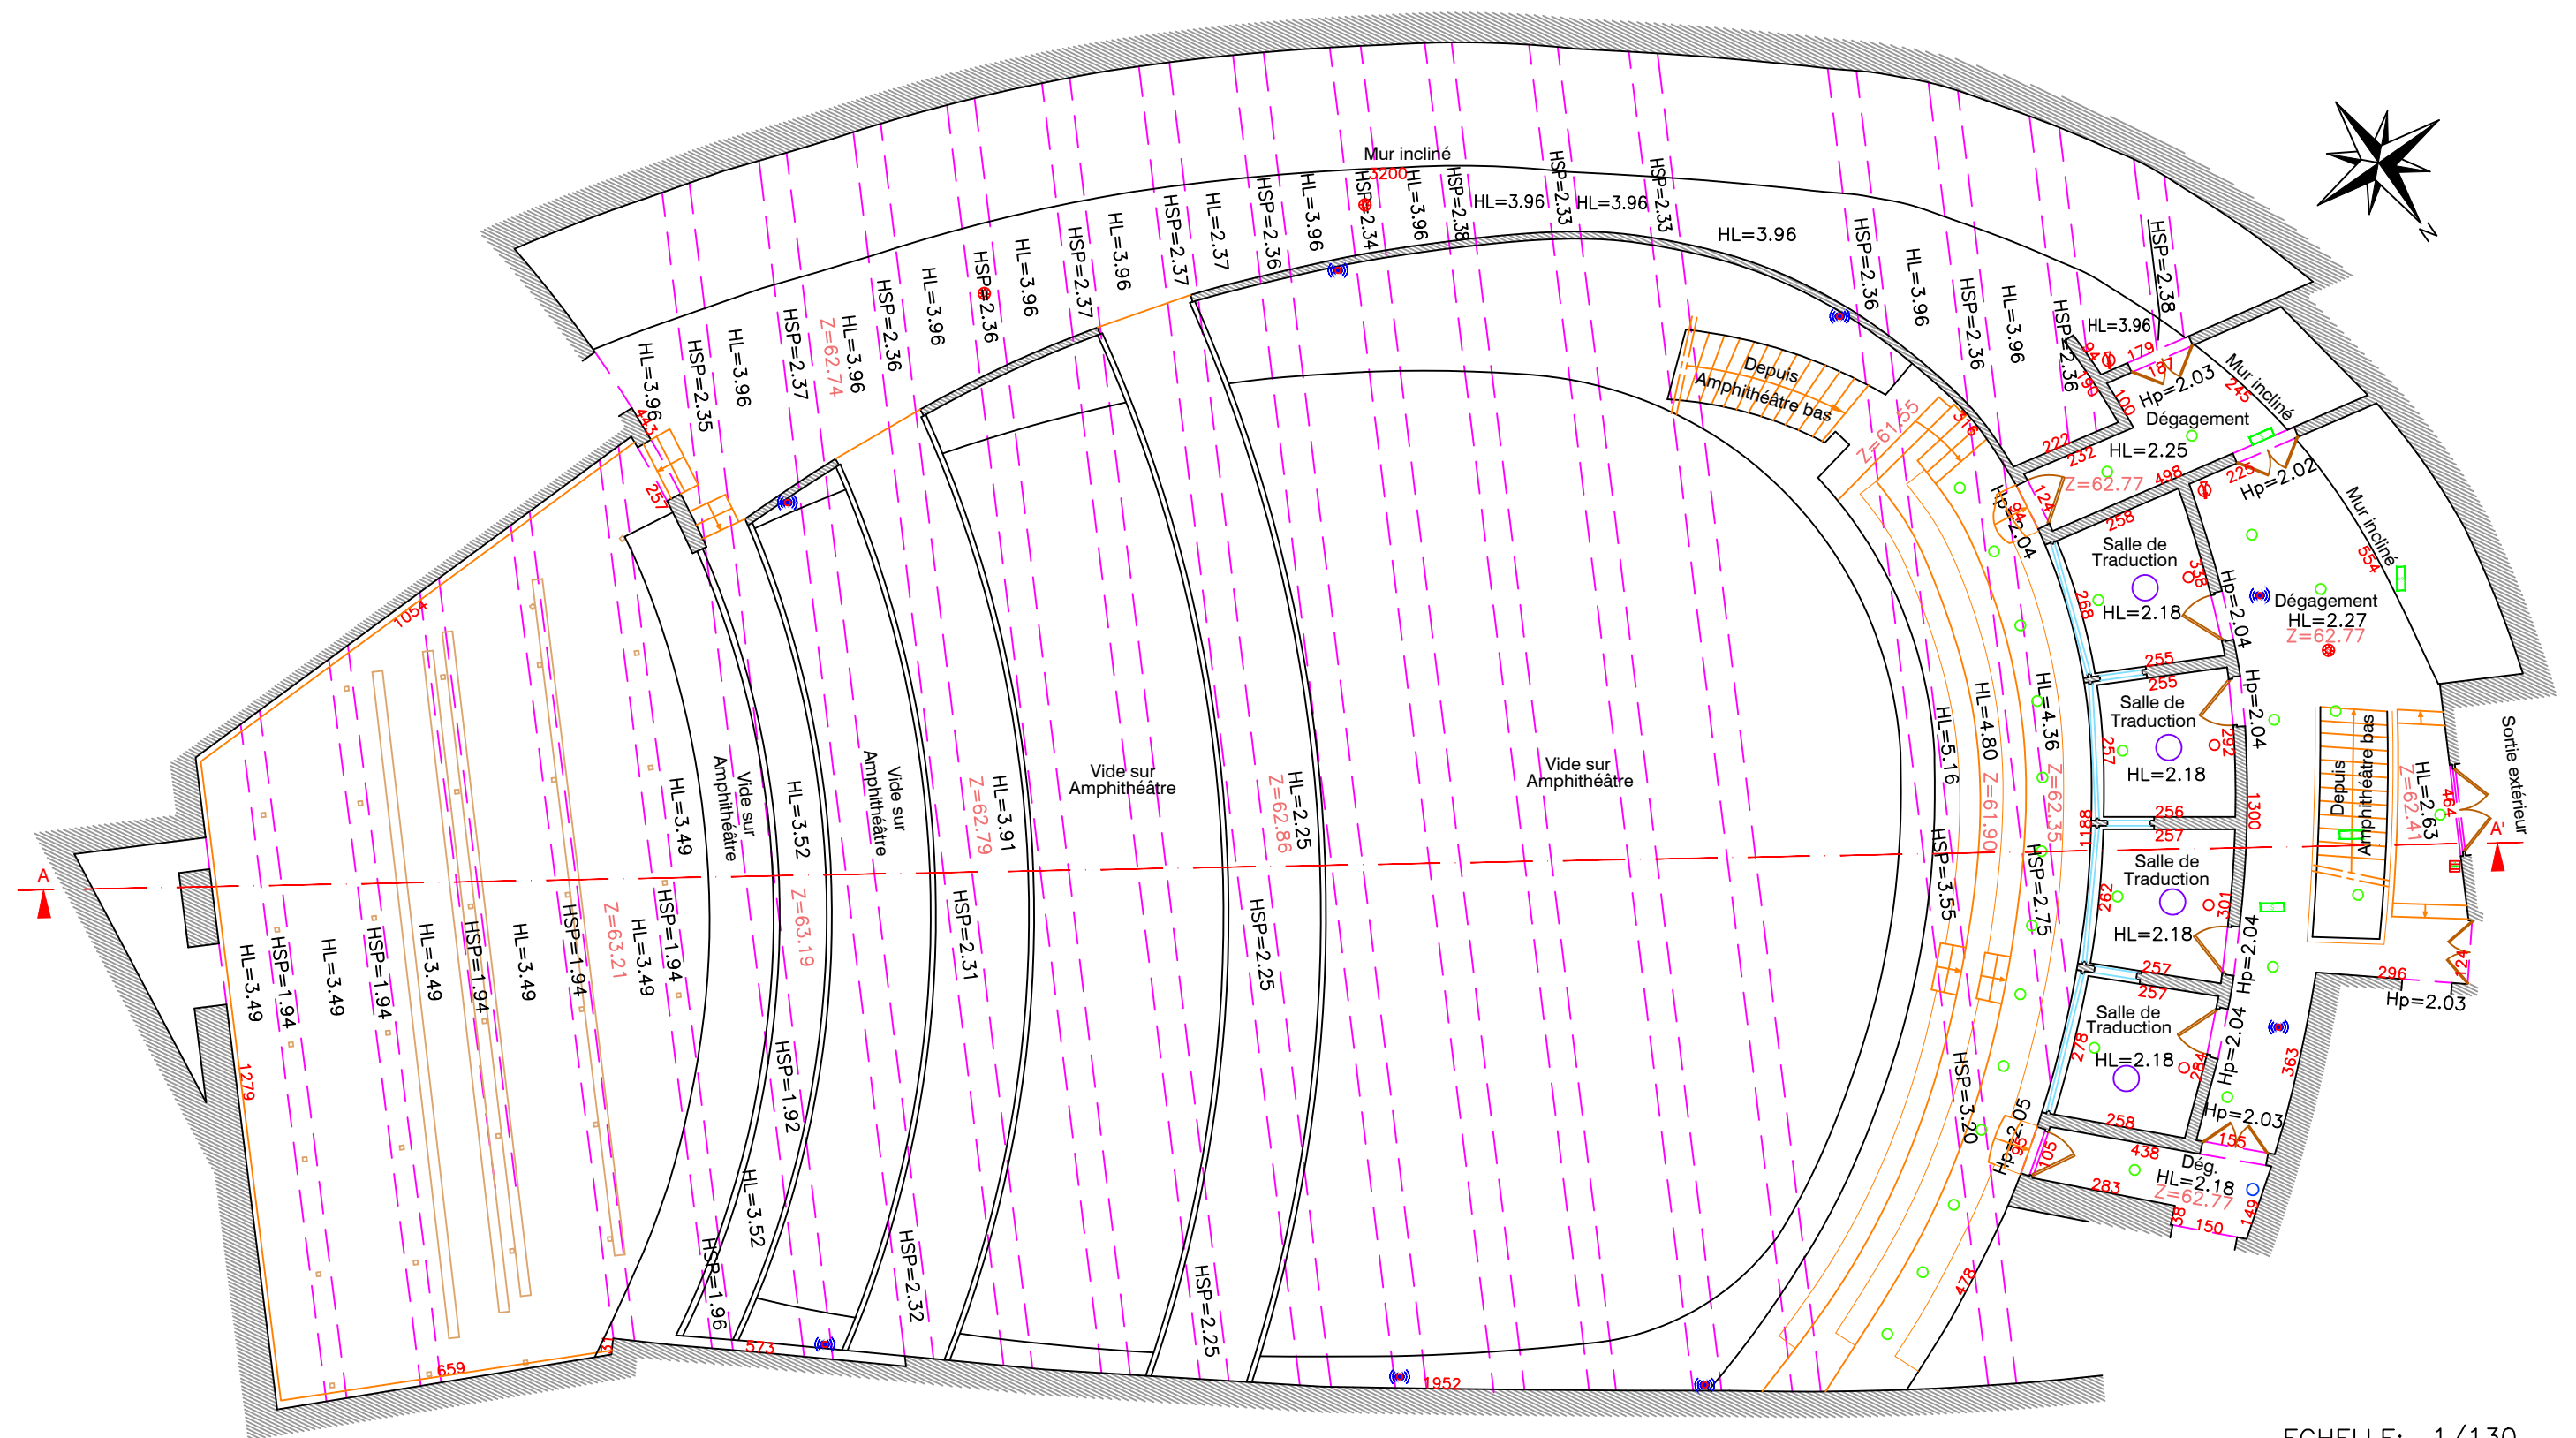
Mur incliné
3200
HL=3.96
HSP=2.35
HL=3.96
HSP=2.37
Z=62.74
HL=3.96
HSP=2.36
HL=3.96
HSP=2.36
HL=3.96
HSP=2.37
HL=3.96
HSP=2.37
HL=2.37
HSP=2.36
HL=3.96
HSP=2.34
HL=3.96
HSP=2.38
HL=3.96
HSP=2.33
HL=3.96
HSP=2.33
HL=3.96
HSP=2.36
HL=3.96
HSP=2.36
HL=3.96
HSP=2.36
HSP=2.38
HL=3.96
Hp=2.03
Mur incliné
Dégagement
HL=2.25
Hp=2.02
Z=62.77
Mur incliné
Depuis Amphithéâtre bas
Z=61.55
Hp=2.04
Salle de Traduction
HL=2.18
Hp=2.04
Dégagement
HL=2.27
Z=62.77
Salle de Traduction
HL=2.18
Hp=2.04
Depuis Amphithéâtre bas
HL=2.63
Z=62.41
Sortie extérieur
A'
Salle de Traduction
HL=2.18
Hp=2.04
Hp=2.03
Salle de Traduction
HL=2.18
Hp=2.04
Hp=2.03
Dég.
HL=2.18
Z=62.77
Hp=2.05
A
1054
1279
659
573
1952
HL=3.49
HSP=1.94
HL=3.49
HSP=1.94
HL=3.49
HSP=1.94
HL=3.49
HSP=1.94
Z=63.21
HSP=1.94
HL=3.49
HL=3.49
Vide sur Amphithéâtre
HL=3.52
Z=63.19
HSP=1.92
HL=3.52
HSP=1.96
Vide sur Amphithéâtre
Z=62.79
HL=3.91
HSP=2.31
HSP=2.32
Vide sur Amphithéâtre
Z=62.86
HL=2.25
HSP=2.25
HSP=2.25
Vide sur Amphithéâtre
HL=5.16
HSP=3.55
HL=4.80
Z=61.90
HL=4.36
Z=62.35
HSP=2.75
HSP=3.20
478
1188
1300
222
232
498
258
268
255
255
257
256
257
262
257
257
278
258
438
283
150
149
363
296
464
225
245
179
181
100
257
463
ECHELLE: 1/130